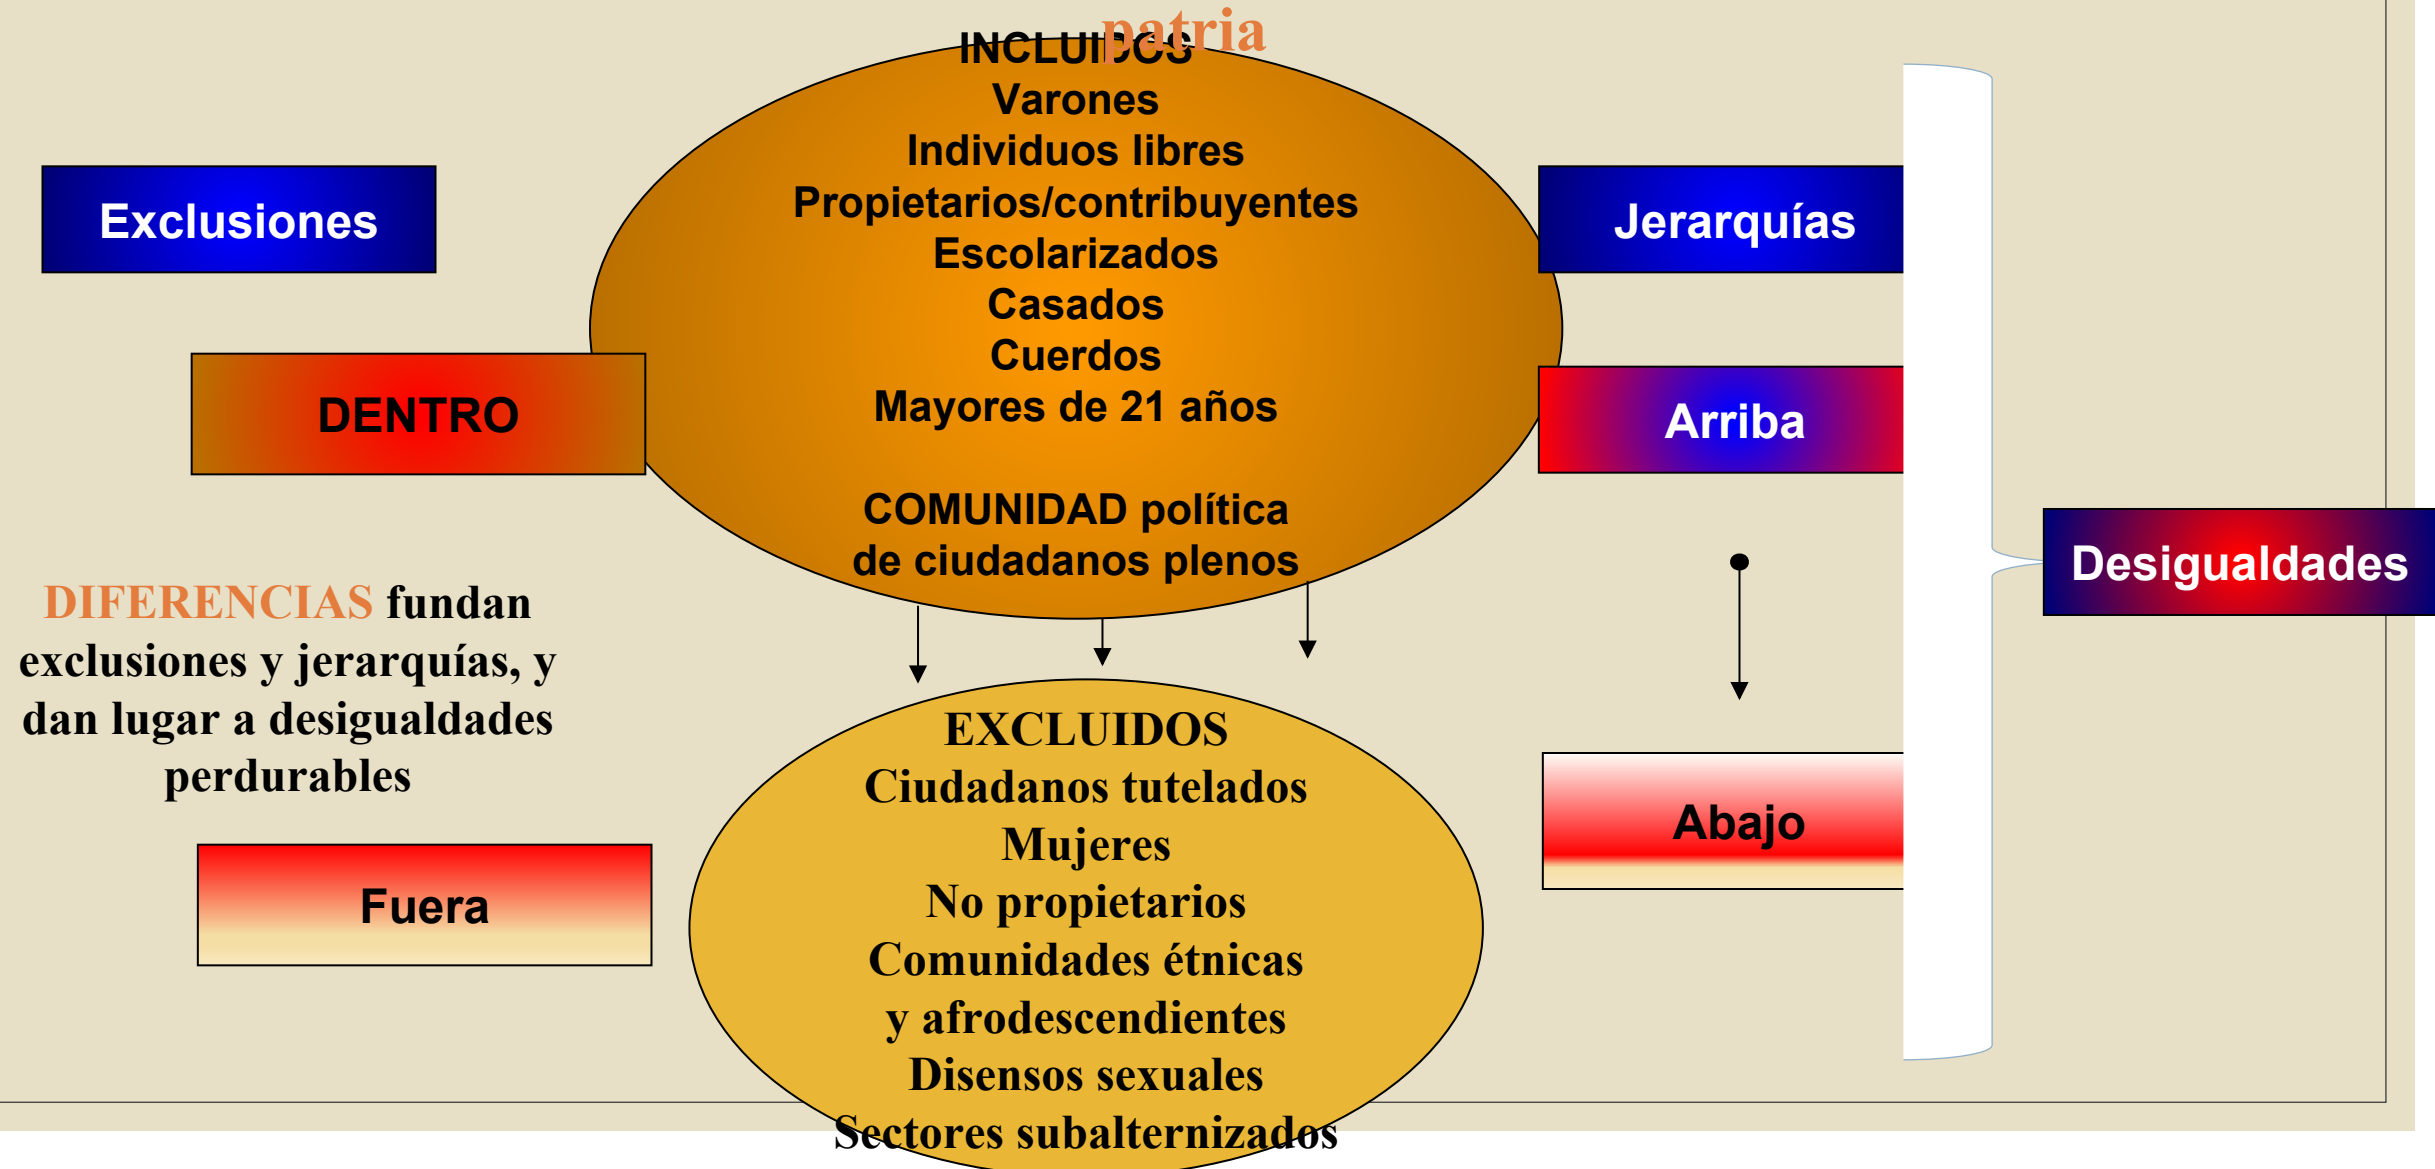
patria

INCLUIDOS
Varones
Individuos libres
Propietarios/contribuyentes
Escolarizados
Casados
Cuerdos
Mayores de 21 años

COMUNIDAD política
de ciudadanos plenos

Exclusiones

DENTRO

Jerarquías

Arriba

Desigualdades

DIFERENCIAS fundan exclusiones y jerarquías, y dan lugar a desigualdades perdurables

Fuera

EXCLUIDOS
Ciudadanos tutelados
Mujeres
No propietarios
Comunidades étnicas
y afrodescendientes
Disensos sexuales
Sectores subalternizados

Abajo